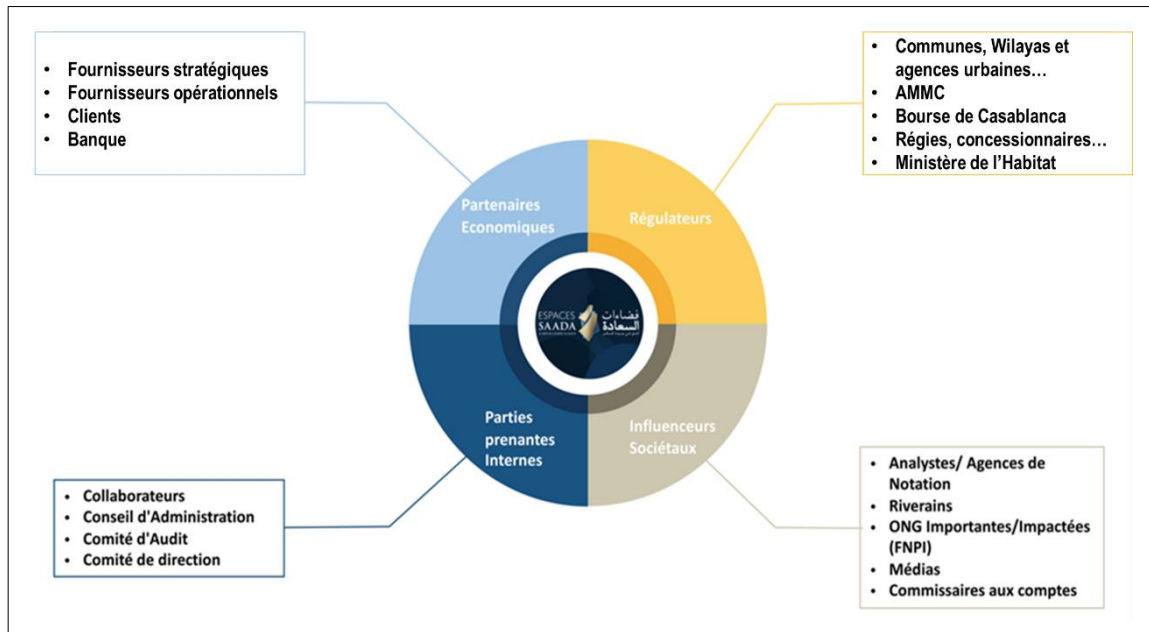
- Fournisseurs stratégiques
- Fournisseurs opérationnels
- Clients
- Banque

- Communes, Wilayas et agences urbaines…
- AMMC
- Bourse de Casablanca
- Régies, concessionnaires…
- Ministère de l'Habitat

Partenaires Economiques

Régulateurs

ESPACES SAADA

فضاءات السعادة

Parties prenantes Internes

Influenceurs Sociétaux

- Analystes/ Agences de Notation
- Riverains
- ONG Importantes/Impactées (FNPI)
- Médias
- Commissaires aux comptes

- Collaborateurs
- Conseil d'Administration
- Comité d'Audit
- Comité de direction